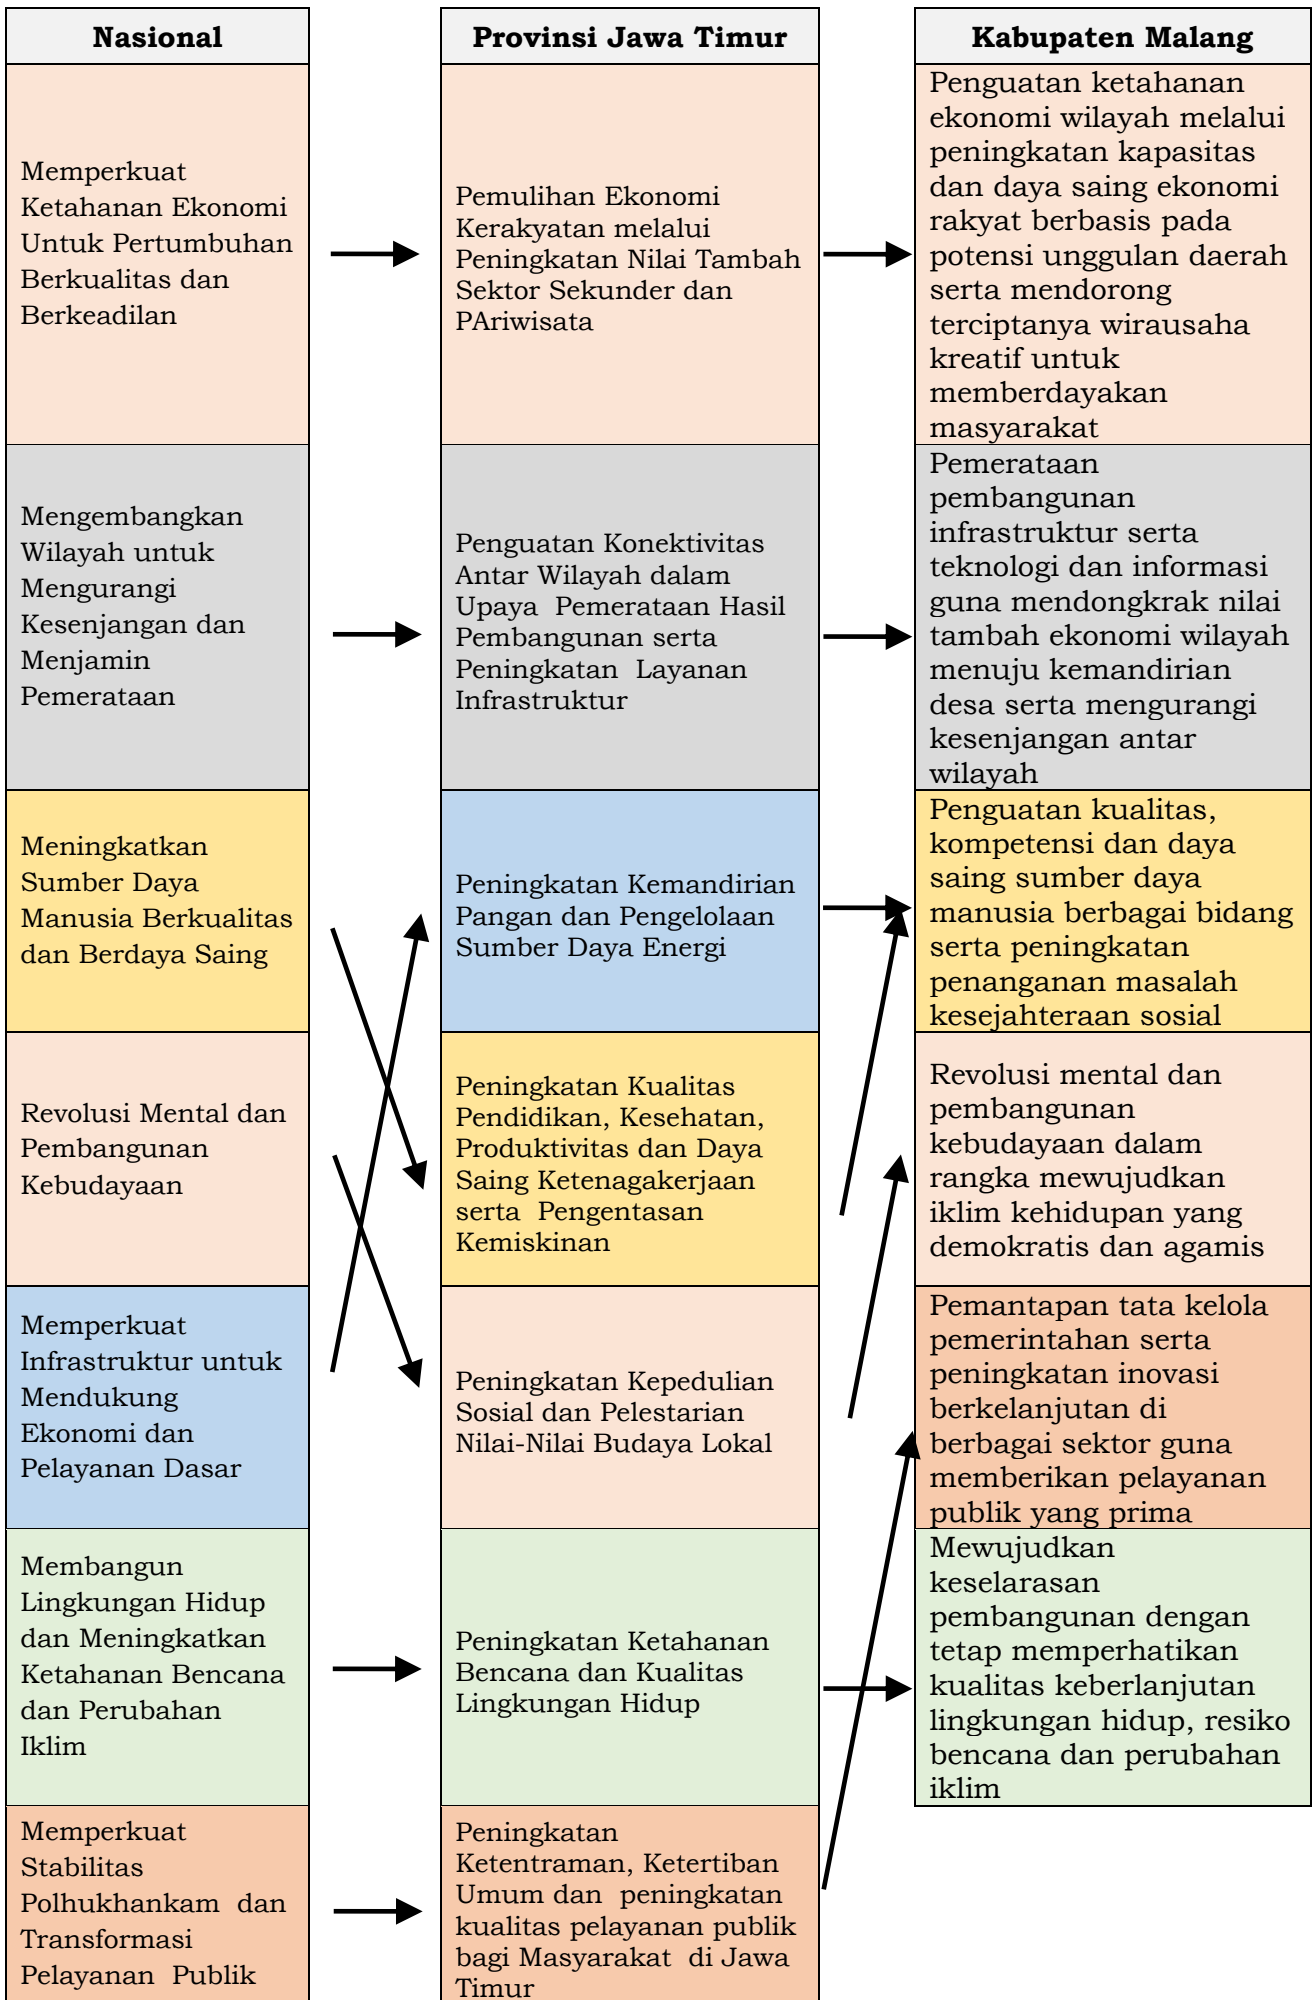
Nasional

Memperkuat Ketahanan Ekonomi Untuk Pertumbuhan Berkualitas dan Berkeadilan

Mengembangkan Wilayah untuk Mengurangi Kesenjangan dan Menjamin Pemerataan

Meningkatkan Sumber Daya Manusia Berkualitas dan Berdaya Saing

Revolusi Mental dan Pembangunan Kebudayaan

Memperkuat Infrastruktur untuk Mendukung Ekonomi dan Pelayanan Dasar

Membangun Lingkungan Hidup dan Meningkatkan Ketahanan Bencana dan Perubahan Iklim

Memperkuat Stabilitas Polhukhankam dan Transformasi Pelayanan Publik

Provinsi Jawa Timur

Pemulihan Ekonomi Kerakyatan melalui Peningkatan Nilai Tambah Sektor Sekunder dan PAriwisata

Penguatan Konektivitas Antar Wilayah dalam Upaya Pemerataan Hasil Pembangunan serta Peningkatan Layanan Infrastruktur

Peningkatan Kemandirian Pangan dan Pengelolaan Sumber Daya Energi

Peningkatan Kualitas Pendidikan, Kesehatan, Produktivitas dan Daya Saing Ketenagakerjaan serta Pengentasan Kemiskinan

Peningkatan Kepedulian Sosial dan Pelestarian Nilai-Nilai Budaya Lokal

Peningkatan Ketahanan Bencana dan Kualitas Lingkungan Hidup

Peningkatan Ketentraman, Ketertiban Umum dan peningkatan kualitas pelayanan publik bagi Masyarakat di Jawa Timur

Kabupaten Malang

Penguatan ketahanan ekonomi wilayah melalui peningkatan kapasitas dan daya saing ekonomi rakyat berbasis pada potensi unggulan daerah serta mendorong terciptanya wirausaha kreatif untuk memberdayakan masyarakat

Pemerataan pembangunan infrastruktur serta teknologi dan informasi guna mendongkrak nilai tambah ekonomi wilayah menuju kemandirian desa serta mengurangi kesenjangan antar wilayah

Penguatan kualitas, kompetensi dan daya saing sumber daya manusia berbagai bidang serta peningkatan penanganan masalah kesejahteraan sosial

Revolusi mental dan pembangunan kebudayaan dalam rangka mewujudkan iklim kehidupan yang demokratis dan agamis

Pemantapan tata kelola pemerintahan serta peningkatan inovasi berkelanjutan di berbagai sektor guna memberikan pelayanan publik yang prima

Mewujudkan keselarasan pembangunan dengan tetap memperhatikan kualitas keberlanjutan lingkungan hidup, resiko bencana dan perubahan iklim